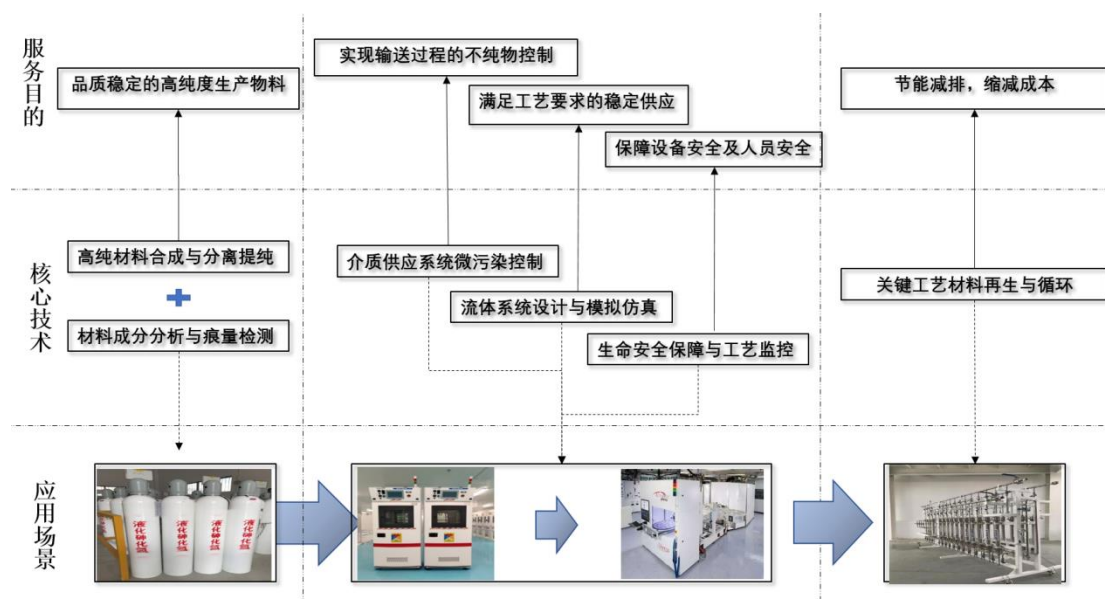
服务目的

品质稳定的高纯度生产物料

实现输送过程的不纯物控制

满足工艺要求的稳定供应

保障设备安全及人员安全

节能减排，缩减成本

核心技术

高纯材料合成与分离提纯

材料成分分析与痕量检测

介质供应系统微污染控制

流体系统设计与模拟仿真

生命安全保障与工艺监控

关键工艺材料再生与循环

应用场景

液化砷化氢

液化砷化氢

液化砷化氢